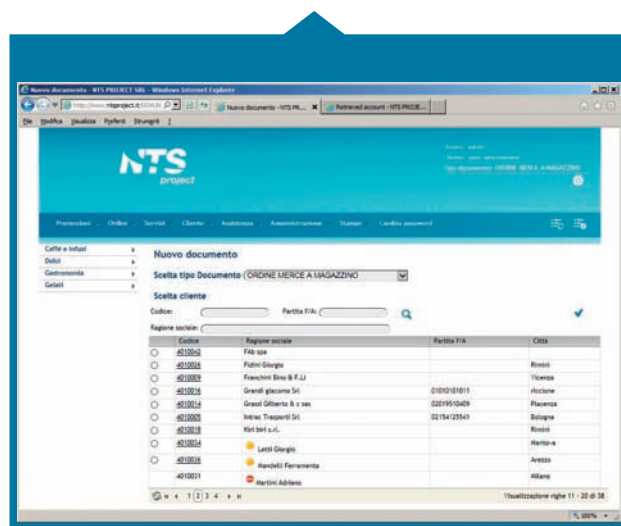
Nuovo documento - NTS PROJECT SRL - Windows Internet Explorer

http://www.ntsproject.it/SOVLN

Nuovo documento - NTS PR...

Retrieved account - NTS PROJE...

File Modifica Visualizza Preferiti Strumenti ?

NTS project

Tipo documento: ORDINE MERCE A MAGAZZINO

Promozioni Ordini Servizi Cliente Assistenza Amministrazione Stampe Cambia password

Caffè e infusi
Dolci
Gastronomia
Gelati

Nuovo documento

Scelta tipo Documento ORDINE MERCE A MAGAZZINO

Scelta cliente

Codice:
Partita IVA:
Ragione sociale:

| | Codice | Ragione sociale | Partita IVA | Città |
|---|---|---|---|---|
| ○ | 4010042 | FAb spa | | |
| ○ | 4010026 | Fidini Giorgio | | Rimini |
| ○ | 4010009 | Franchini Bros & F.LI | | Vicenza |
| ○ | 4010016 | Grandi giacomo Srl | 01010101011 | riccione |
| ○ | 4010014 | Grassi Gilberto & c sas | 02019510409 | Piacenza |
| ○ | 4010005 | Intrac Trasporti Srl | 02154125541 | Bologna |
| ○ | 4010018 | Kiri biri s.r.l. | | Rimini |
| ○ | 4010034 | Letti Giorgio | | Mantova |
| ○ | 4010036 | Mandelli Ferramenta | | Arezzo |
| | 4010031 | Martini Adriano | | Milano |

1 2 3 4

Visualizzazione righe 11 - 20 di 38

100%